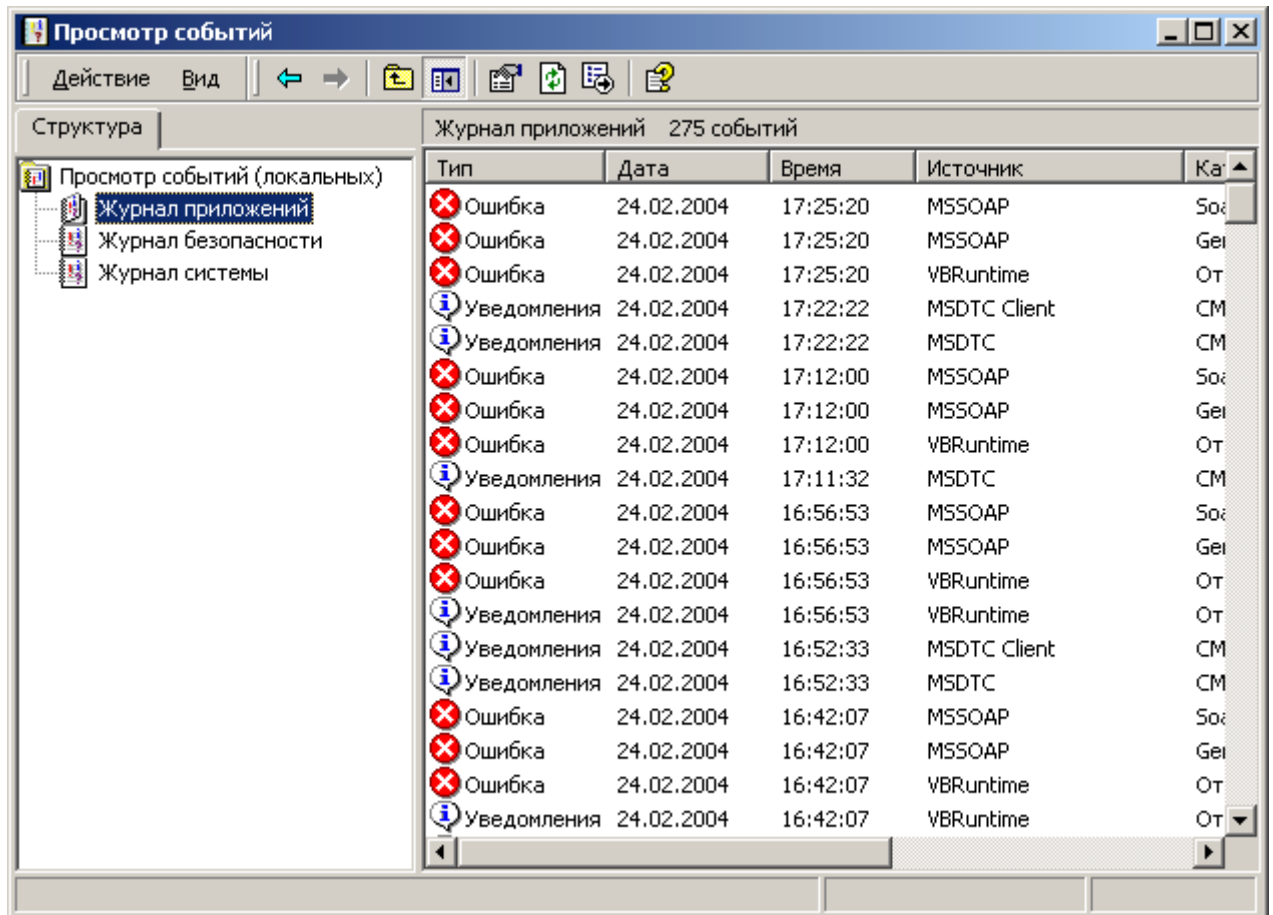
Просмотр событий

Действие Вид

Структура

Просмотр событий (локальных)
Журнал приложений
Журнал безопасности
Журнал системы

Журнал приложений 275 событий

| Тип | Дата | Время | Источник | Ка |
|---|---|---|---|---|
| Ошибка | 24.02.2004 | 17:25:20 | MSSOAP | Soa |
| Ошибка | 24.02.2004 | 17:25:20 | MSSOAP | Gei |
| Ошибка | 24.02.2004 | 17:25:20 | VBRuntime | От |
| Уведомления | 24.02.2004 | 17:22:22 | MSDTC Client | СМ |
| Уведомления | 24.02.2004 | 17:22:22 | MSDTC | СМ |
| Ошибка | 24.02.2004 | 17:12:00 | MSSOAP | Soa |
| Ошибка | 24.02.2004 | 17:12:00 | MSSOAP | Gei |
| Ошибка | 24.02.2004 | 17:12:00 | VBRuntime | От |
| Уведомления | 24.02.2004 | 17:11:32 | MSDTC | СМ |
| Ошибка | 24.02.2004 | 16:56:53 | MSSOAP | Soa |
| Ошибка | 24.02.2004 | 16:56:53 | MSSOAP | Gei |
| Ошибка | 24.02.2004 | 16:56:53 | VBRuntime | От |
| Уведомления | 24.02.2004 | 16:56:53 | VBRuntime | От |
| Уведомления | 24.02.2004 | 16:52:33 | MSDTC Client | СМ |
| Уведомления | 24.02.2004 | 16:52:33 | MSDTC | СМ |
| Ошибка | 24.02.2004 | 16:42:07 | MSSOAP | Soa |
| Ошибка | 24.02.2004 | 16:42:07 | MSSOAP | Gei |
| Ошибка | 24.02.2004 | 16:42:07 | VBRuntime | От |
| Уведомления | 24.02.2004 | 16:42:07 | VBRuntime | От |